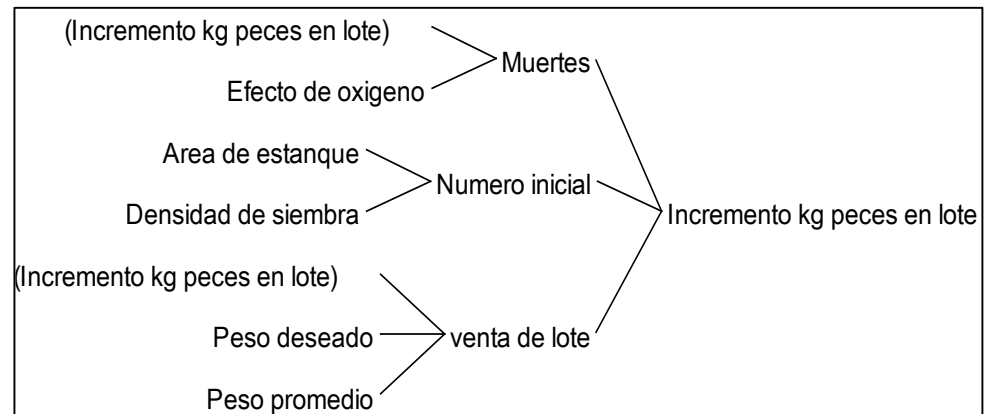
(Incremento kg peces en lote)
Efecto de oxigeno
Muertes
Area de estanque
Densidad de siembra
Numero inicial
Incremento kg peces en lote
(Incremento kg peces en lote)
Peso deseado
Peso promedio
venta de lote